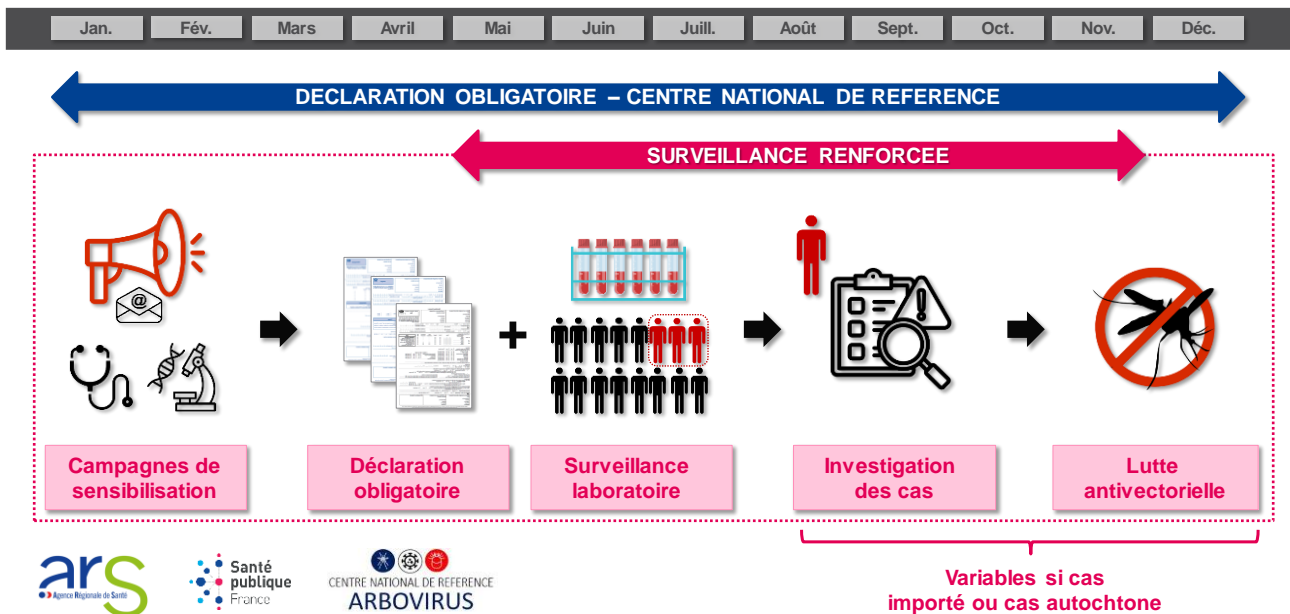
Jan. Fév. Mars Avril Mai Juin Juill. Août Sept. Oct. Nov. Déc.

DECLARATION OBLIGATOIRE – CENTRE NATIONAL DE REFERENCE

SURVEILLANCE RENFORCEE

+

Campagnes de sensibilisation

Déclaration obligatoire

Surveillance laboratoire

Investigation des cas

Lutte antivectorielle

ars Agence Régionale de Santé

Santé publique France

CENTRE NATIONAL DE REFERENCE ARBOVIRUS

Variables si cas importé ou cas autochtone